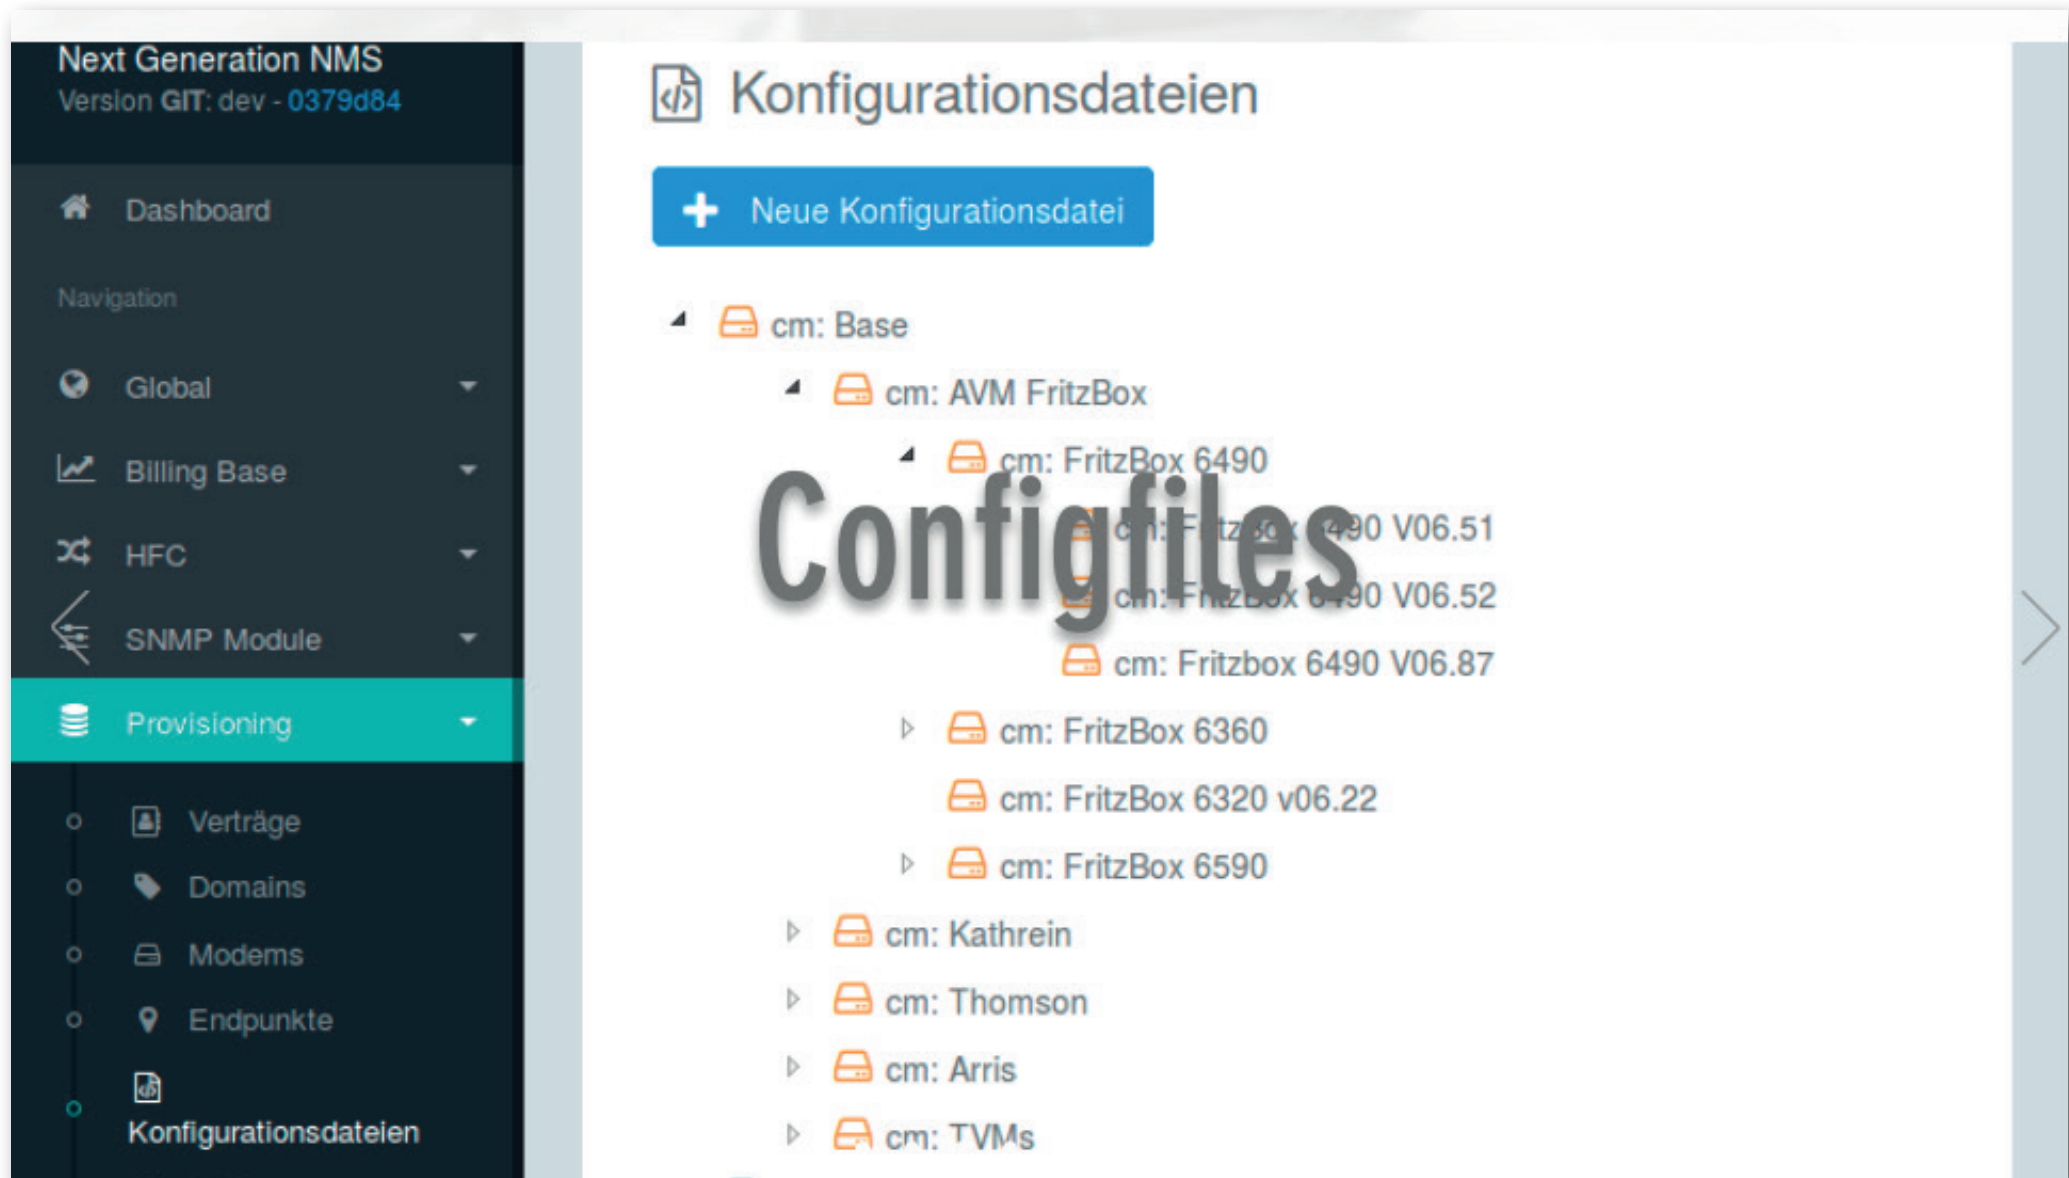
Next Generation NMS
Version GIT: dev - 0379d84

Dashboard

Navigation

Global

Billing Base

HFC

SNMP Module

Provisioning

Verträge

Domains

Modems

Endpunkte

Konfigurationsdateien

Konfigurationsdateien

+ Neue Konfigurationsdatei

cm: Base

cm: AVM FritzBox

cm: FritzBox 6490

cm: Fritzbox 6490 V06.51

cm: Fritzbox 6490 V06.52

cm: Fritzbox 6490 V06.87

cm: FritzBox 6360

cm: FritzBox 6320 v06.22

cm: FritzBox 6590

cm: Kathrein

cm: Thomson

cm: Arris

cm: TVMs

Configfiles